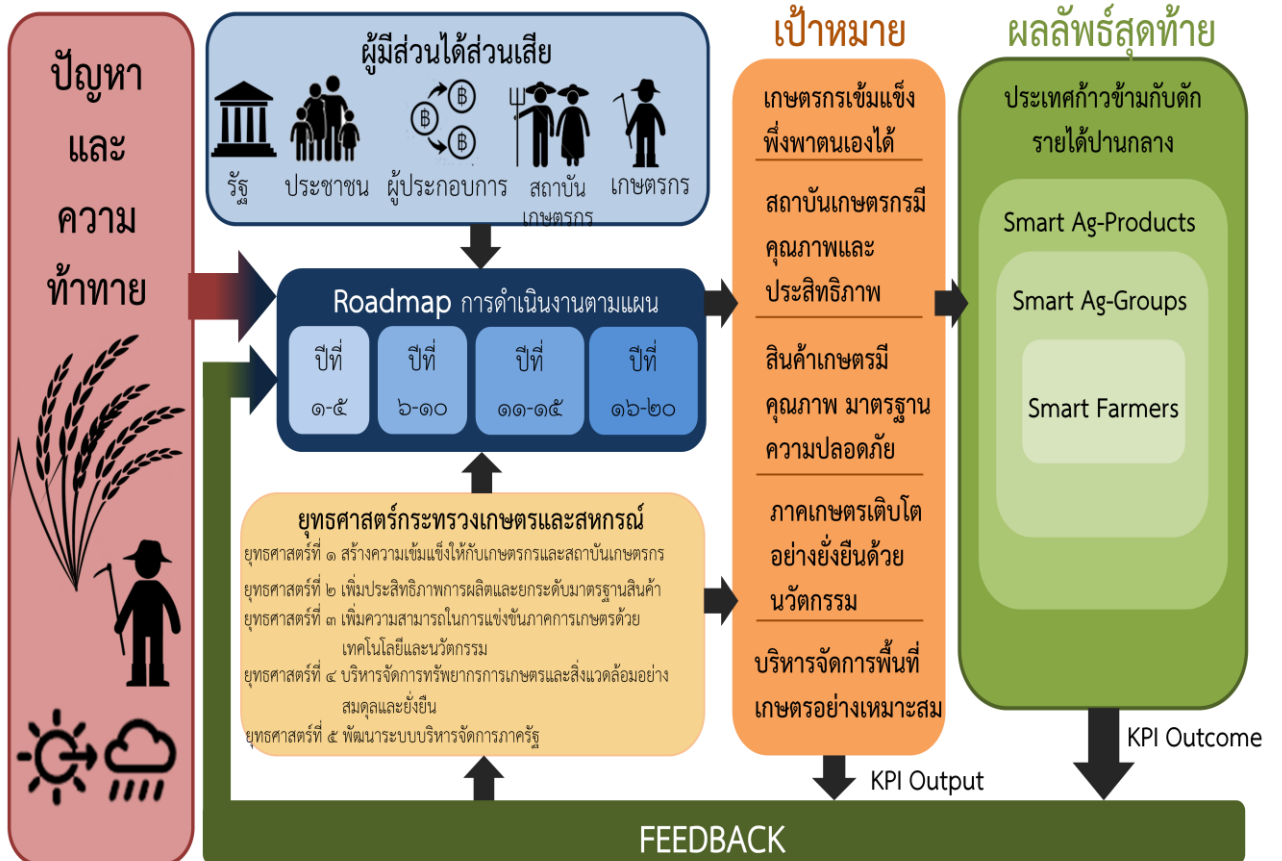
ปัญหา และ ความ ท้าทาย

ผู้มีส่วนได้ส่วนเสีย

รัฐ

ประชาชน

ผู้ประกอบการ

สถาบันเกษตรกร

เกษตรกร

Roadmap การดำเนินงานตามแผน

| ปีที่ ๑-๕ | ปีที่ ๖-๑๐ | ปีที่ ๑๑-๑๕ | ปีที่ ๑๖-๒๐ |
|---|---|---|---|

ยุทธศาสตร์กระทรวงเกษตรและสหกรณ์

ยุทธศาสตร์ที่ ๑ สร้างความเข้มแข็งให้กับเกษตรกรและสถาบันเกษตรกร

ยุทธศาสตร์ที่ ๒ เพิ่มประสิทธิภาพการผลิตและยกระดับมาตรฐานสินค้า

ยุทธศาสตร์ที่ ๓ เพิ่มความสามารถในการแข่งขันภาคการเกษตรด้วยเทคโนโลยีและนวัตกรรม

ยุทธศาสตร์ที่ ๔ บริหารจัดการทรัพยากรการเกษตรและสิ่งแวดล้อมอย่างสมดุลและยั่งยืน

ยุทธศาสตร์ที่ ๕ พัฒนาระบบบริหารจัดการภาครัฐ

เป้าหมาย

เกษตรกรเข้มแข็ง พึ่งพาตนเองได้

สถาบันเกษตรกรมีคุณภาพและประสิทธิภาพ

สินค้าเกษตรมีคุณภาพ มาตรฐาน ความปลอดภัย

ภาคเกษตรเติบโตอย่างยั่งยืนด้วยนวัตกรรม

บริหารจัดการพื้นที่เกษตรอย่างเหมาะสม

ผลลัพธ์สุดท้าย

ประเทศก้าวข้ามกับดักรายได้ปานกลาง

Smart Ag-Products

Smart Ag-Groups

Smart Farmers

KPI Output

KPI Outcome

FEEDBACK